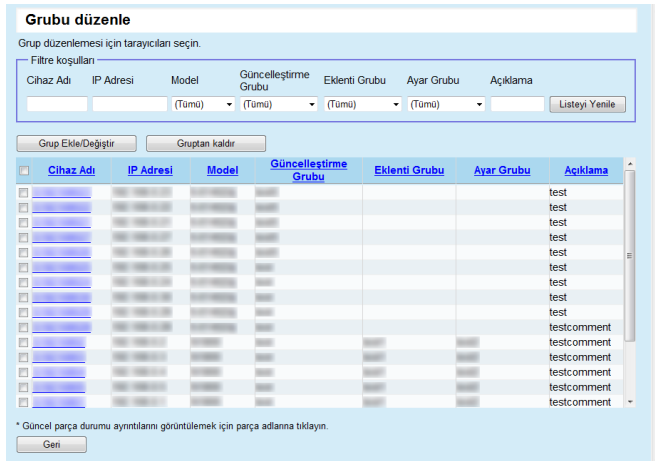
Grubu düzenle

Grup düzenlemesi için tarayıcıları seçin.

Filtre koşulları

Cihaz Adı IP Adresi Model Güncelleştirme Grubu Eklenti Grubu Ayar Grubu Açıklama

(Tümü) (Tümü) (Tümü) (Tümü) Listeyi Yenile

Grup Ekle/Değiştir Gruptan kaldır

| | Cihaz Adı | IP Adresi | Model | Güncelleştirme Grubu | Eklenti Grubu | Ayar Grubu | Açıklama |
|---|---|---|---|---|---|---|---|
| | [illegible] | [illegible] | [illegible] | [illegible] | | | test |
| | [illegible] | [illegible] | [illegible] | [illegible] | | | test |
| | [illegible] | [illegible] | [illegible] | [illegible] | | | test |
| | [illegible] | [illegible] | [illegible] | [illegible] | | | test |
| | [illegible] | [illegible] | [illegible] | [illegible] | | | test |
| | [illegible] | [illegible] | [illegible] | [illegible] | | | test |
| | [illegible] | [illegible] | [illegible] | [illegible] | | | test |
| | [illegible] | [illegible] | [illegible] | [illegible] | | | test |
| | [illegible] | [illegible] | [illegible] | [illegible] | | | test |
| | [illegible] | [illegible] | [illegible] | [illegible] | | | testcomment |
| | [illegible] | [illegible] | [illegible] | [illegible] | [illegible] | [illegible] | testcomment |
| | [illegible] | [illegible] | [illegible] | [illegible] | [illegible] | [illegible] | testcomment |
| | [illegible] | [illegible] | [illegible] | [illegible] | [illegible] | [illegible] | testcomment |
| | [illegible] | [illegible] | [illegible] | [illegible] | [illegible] | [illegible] | testcomment |
| | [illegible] | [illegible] | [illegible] | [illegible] | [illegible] | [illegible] | testcomment |

* Güncel parça durumu ayrıntılarını görüntülemek için parça adlarına tıklayın.

Geri